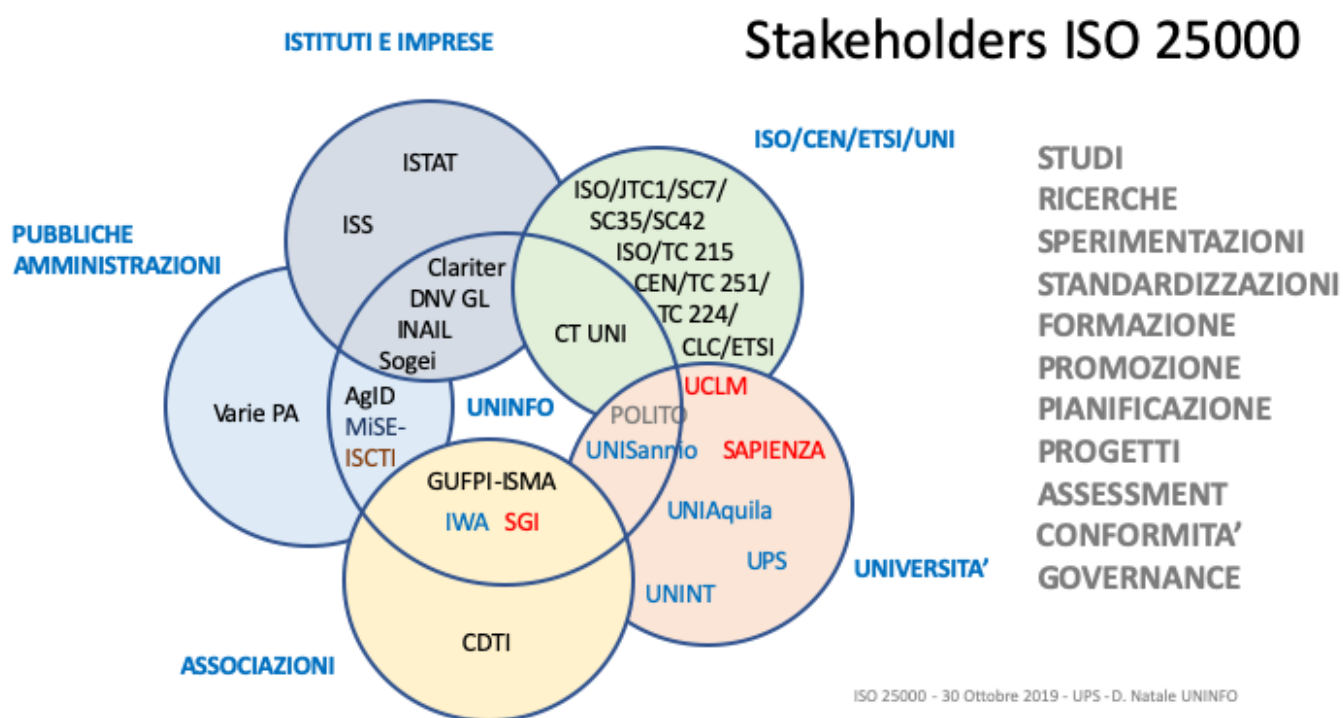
ISTITUTI E IMPRESE

Stakeholders ISO 25000

ISO/CEN/ETSI/UNI

ISTAT

ISS

ISO/JTC1/SC7/ SC35/SC42 ISO/TC 215 CEN/TC 251/ TC 224/ CLC/ETSI

PUBBLICHE AMMINISTRAZIONI

Clariter DNV GL INAIL Sogei

CT UNI

Varie PA

AgID MiSE-ISCTI

UNINFO

UCLM

POLITO

UNISannio

SAPIENZA

GUFPI-ISMA

IWA SGI

UNIAquila

UPS

UNINT

UNIVERSITA'

CDTI

ASSOCIAZIONI

STUDI
RICERCHE
SPERIMENTAZIONI
STANDARDIZZAZIONI
FORMAZIONE
PROMOZIONE
PIANIFICAZIONE
PROGETTI
ASSESSMENT
CONFORMITA'
GOVERNANCE

ISO 25000 - 30 Ottobre 2019 - UPS - D. Natale UNINFO